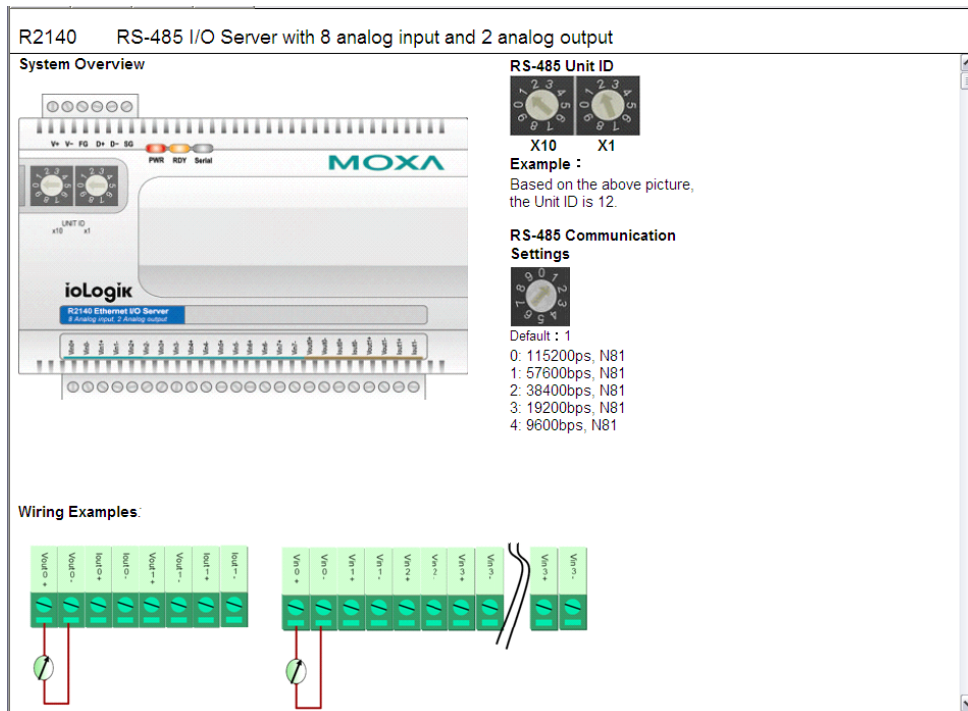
R2140 RS-485 I/O Server with 8 analog input and 2 analog output

System Overview

V+ V- FG D+ D- SG

PWR RDY Serial

MOXA

UNIT ID
x10 x1

ioLogik

R2140 Ethernet I/O Server
8 Analog input, 2 Analog output

RS-485 Unit ID

X10 X1

Example：
Based on the above picture, the Unit ID is 12.

RS-485 Communication Settings

Default：1
0: 115200ps, N81
1: 57600bps, N81
2: 38400bps, N81
3: 19200bps, N81
4: 9600bps, N81

Wiring Examples:

Vout0+ Vout0- Iout0+ Iout0- Vout1+ Vout1- Iout1+ Iout1-

Vin0+ Vin0- Vin1+ Vin1- Vin2+ Vin2- Vin3+ Vin3- Vin3+ Vin3-